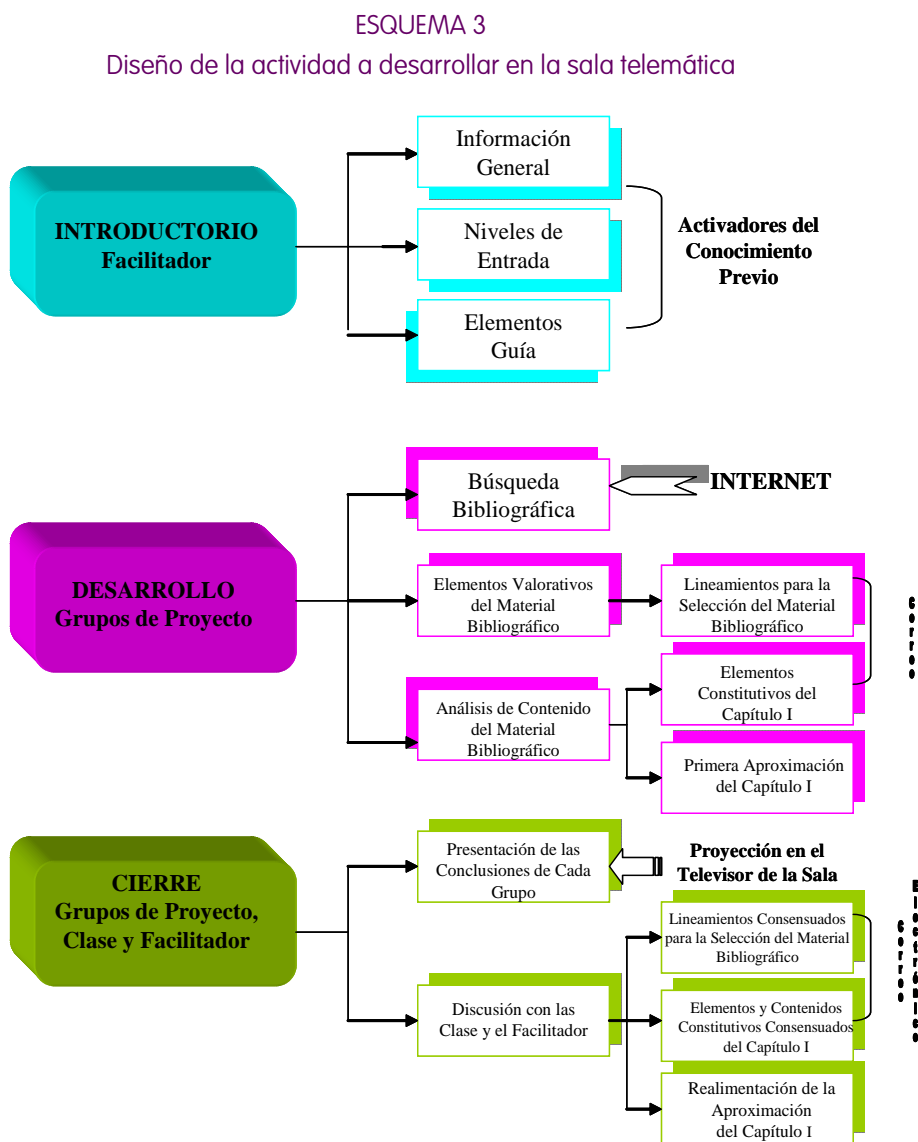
ESQUEMA 3

Diseño de la actividad a desarrollar en la sala telemática

INTRODUCTORIO
Facilitador

Información General

Niveles de Entrada

Elementos Guía

Activadores del Conocimiento Previo

DESARROLLO
Grupos de Proyecto

Búsqueda Bibliográfica

INTERNET

Elementos Valorativos del Material Bibliográfico

Lineamientos para la Selección del Material Bibliográfico

Elementos Constitutivos del Capítulo I

Análisis de Contenido del Material Bibliográfico

Primera Aproximación del Capítulo I

Correo

CIERRE
Grupos de Proyecto, Clase y Facilitador

Presentación de las Conclusiones de Cada Grupo

Proyección en el Televisor de la Sala

Lineamientos Consensuados para la Selección del Material Bibliográfico

Discusión con las Clase y el Facilitador

Elementos y Contenidos Constitutivos Consensuados del Capítulo I

Realimentación de la Aproximación del Capítulo I

Correo Electrónico